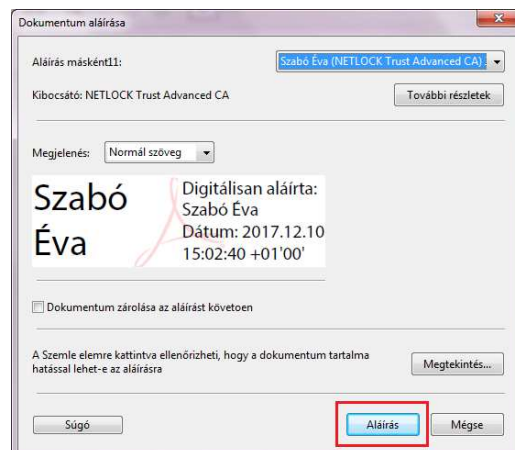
Dokumentum aláírása

Aláírás másként11: Szabó Éva (NETLOCK Trust Advanced CA)

Kibocsátó: NETLOCK Trust Advanced CA

További részletek

Megjelenés: Normál szöveg

Szabó Éva

Digitálisan aláírta: Szabó Éva Dátum: 2017.12.10 15:02:40 +01'00'

Dokumentum zárolása az aláírást követoen

A Szemle elemre kattintva ellenőrizheti, hogy a dokumentum tartalma hatással lehet-e az aláírásra

Megtekintés...

Súgó

Aláírás

Mégse